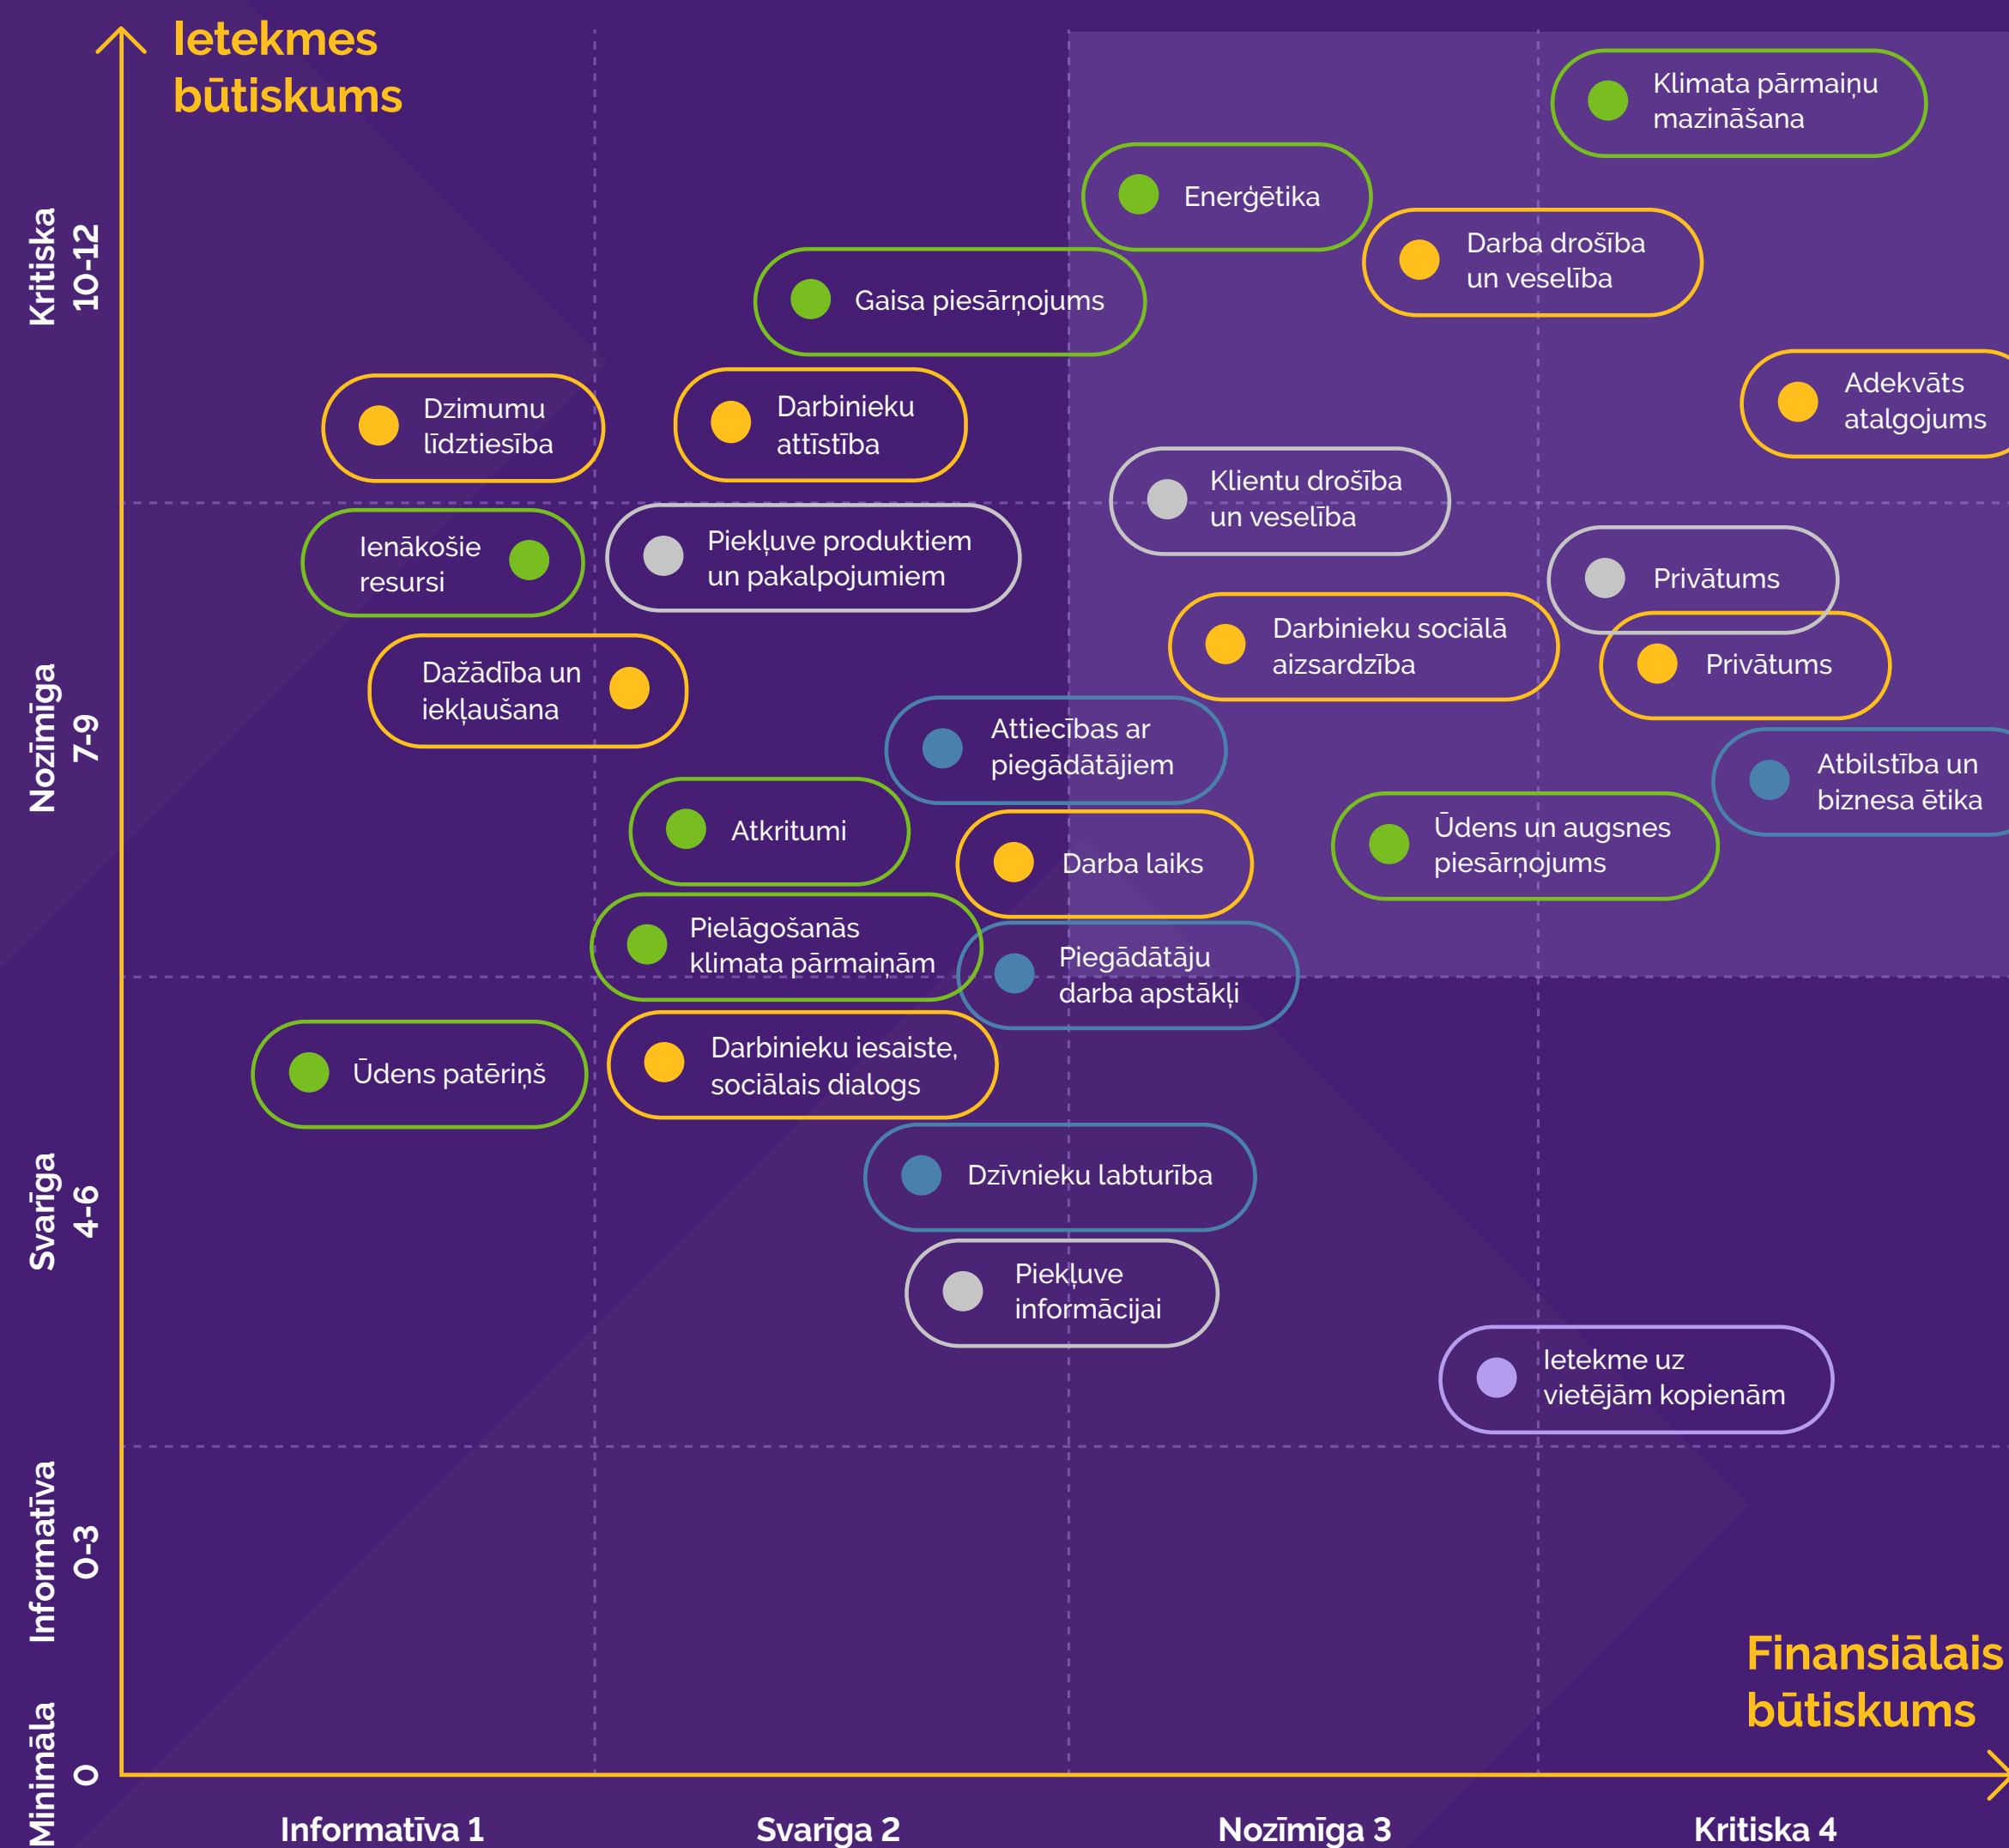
Ietekmes būtiskums

Kritiska 10-12
Nozīmīga 7-9
Svarīga 4-6
Informatīva 0-3
Minimāla 0

Klimata pārmaiņu mazināšana
Enerģētika
Darba drošība un veselība
Gaisa piesārņojums
Adekvāts atalgojums
Dzimumu līdztiesība
Darbinieku attīstība
Klientu drošība un veselība
Ienākošie resursi
Piekļuve produktiem un pakalpojumiem
Privātums
Darbinieku sociālā aizsardzība
Privātums
Dažādība un iekļaušana
Attiecības ar piegādātājiem
Atbilstība un biznesa ētika
Atkritumi
Ūdens un augsnes piesārņojums
Darba laiks
Pielāgošanās klimata pārmaiņām
Piegādātāju darba apstākļi
Ūdens patēriņš
Darbinieku iesaiste, sociālais dialogs
Dzīvnieku labturība
Piekļuve informācijai
Ietekme uz vietējām kopienām

Finansiālais būtiskums

Informatīva 1
Svarīga 2
Nozīmīga 3
Kritiska 4